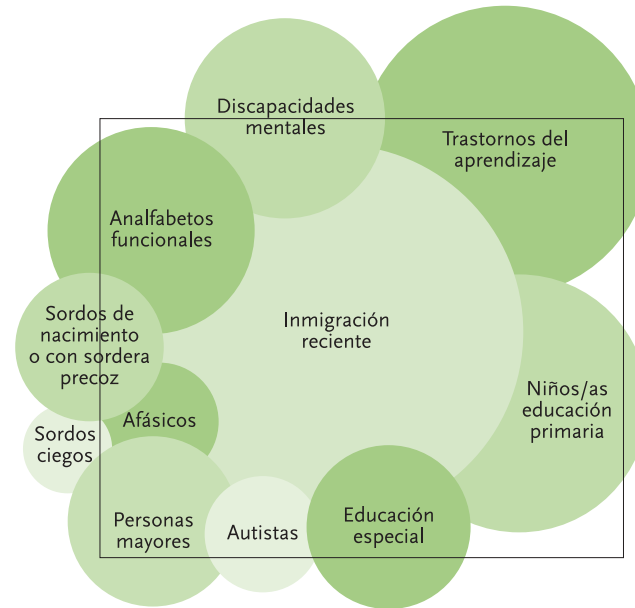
Discapacidades mentales

Trastornos del aprendizaje

Analfabetos funcionales

Inmigración reciente

Sordos de nacimiento o con sordera precoz

Niños/as educación primaria

Afásicos

Sordos ciegos

Personas mayores

Autistas

Educación especial